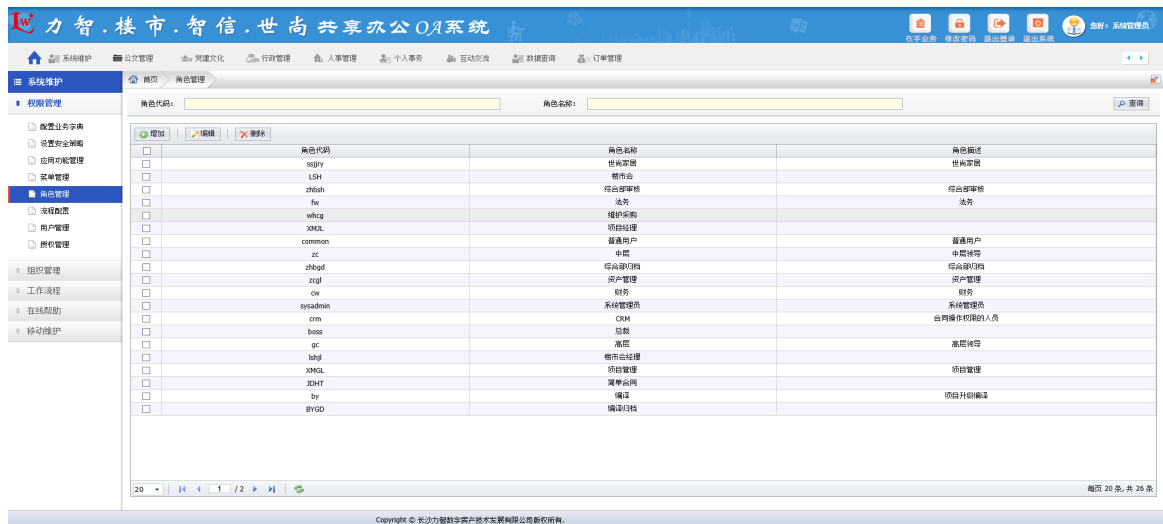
力智.楼市.智信.世尚共享办公OA系统

在手业务 修改密码 退出登录 退出系统 您好：系统管理员

系统维护 公文管理 党建文化 行政管理 人事管理 个人事务 互动交流 数据查询 订单管理

系统维护
权限管理
配置业务字典
设置安全策略
应用功能管理
菜单管理
角色管理
流程配置
用户管理
授权管理
组织管理
工作流程
在线帮助
移动维护

首页 角色管理

角色代码： 角色名称： 查询

增加 编辑 删除

| | 角色代码 | 角色名称 | 角色描述 |
|---|---|---|---|
| | ssjjry | 世尚家居 | 世尚家居 |
| | LSH | 楼市会 | |
| | zhbsh | 综合部审核 | 综合部审核 |
| | fw | 法务 | 法务 |
| | whcg | 维护采购 | |
| | XMJL | 项目经理 | |
| | common | 普通用户 | 普通用户 |
| | zc | 中层 | 中层领导 |
| | zhbgd | 综合部归档 | 综合部归档 |
| | zcgl | 资产管理 | 资产管理 |
| | cw | 财务 | 财务 |
| | sysadmin | 系统管理员 | 系统管理员 |
| | crm | CRM | 合同操作权限的人员 |
| | boss | 总裁 | |
| | gc | 高层 | 高层领导 |
| | lshjl | 楼市会经理 | |
| | XMGL | 项目管理 | 项目管理 |
| | JDHT | 简单合同 | |
| | by | 编译 | 项目升级编译 |
| | BYGD | 编译归档 | |

20 1 /2 每页 20 条，共 26 条

Copyright © 长沙力智数字房产技术发展有限公司版权所有.